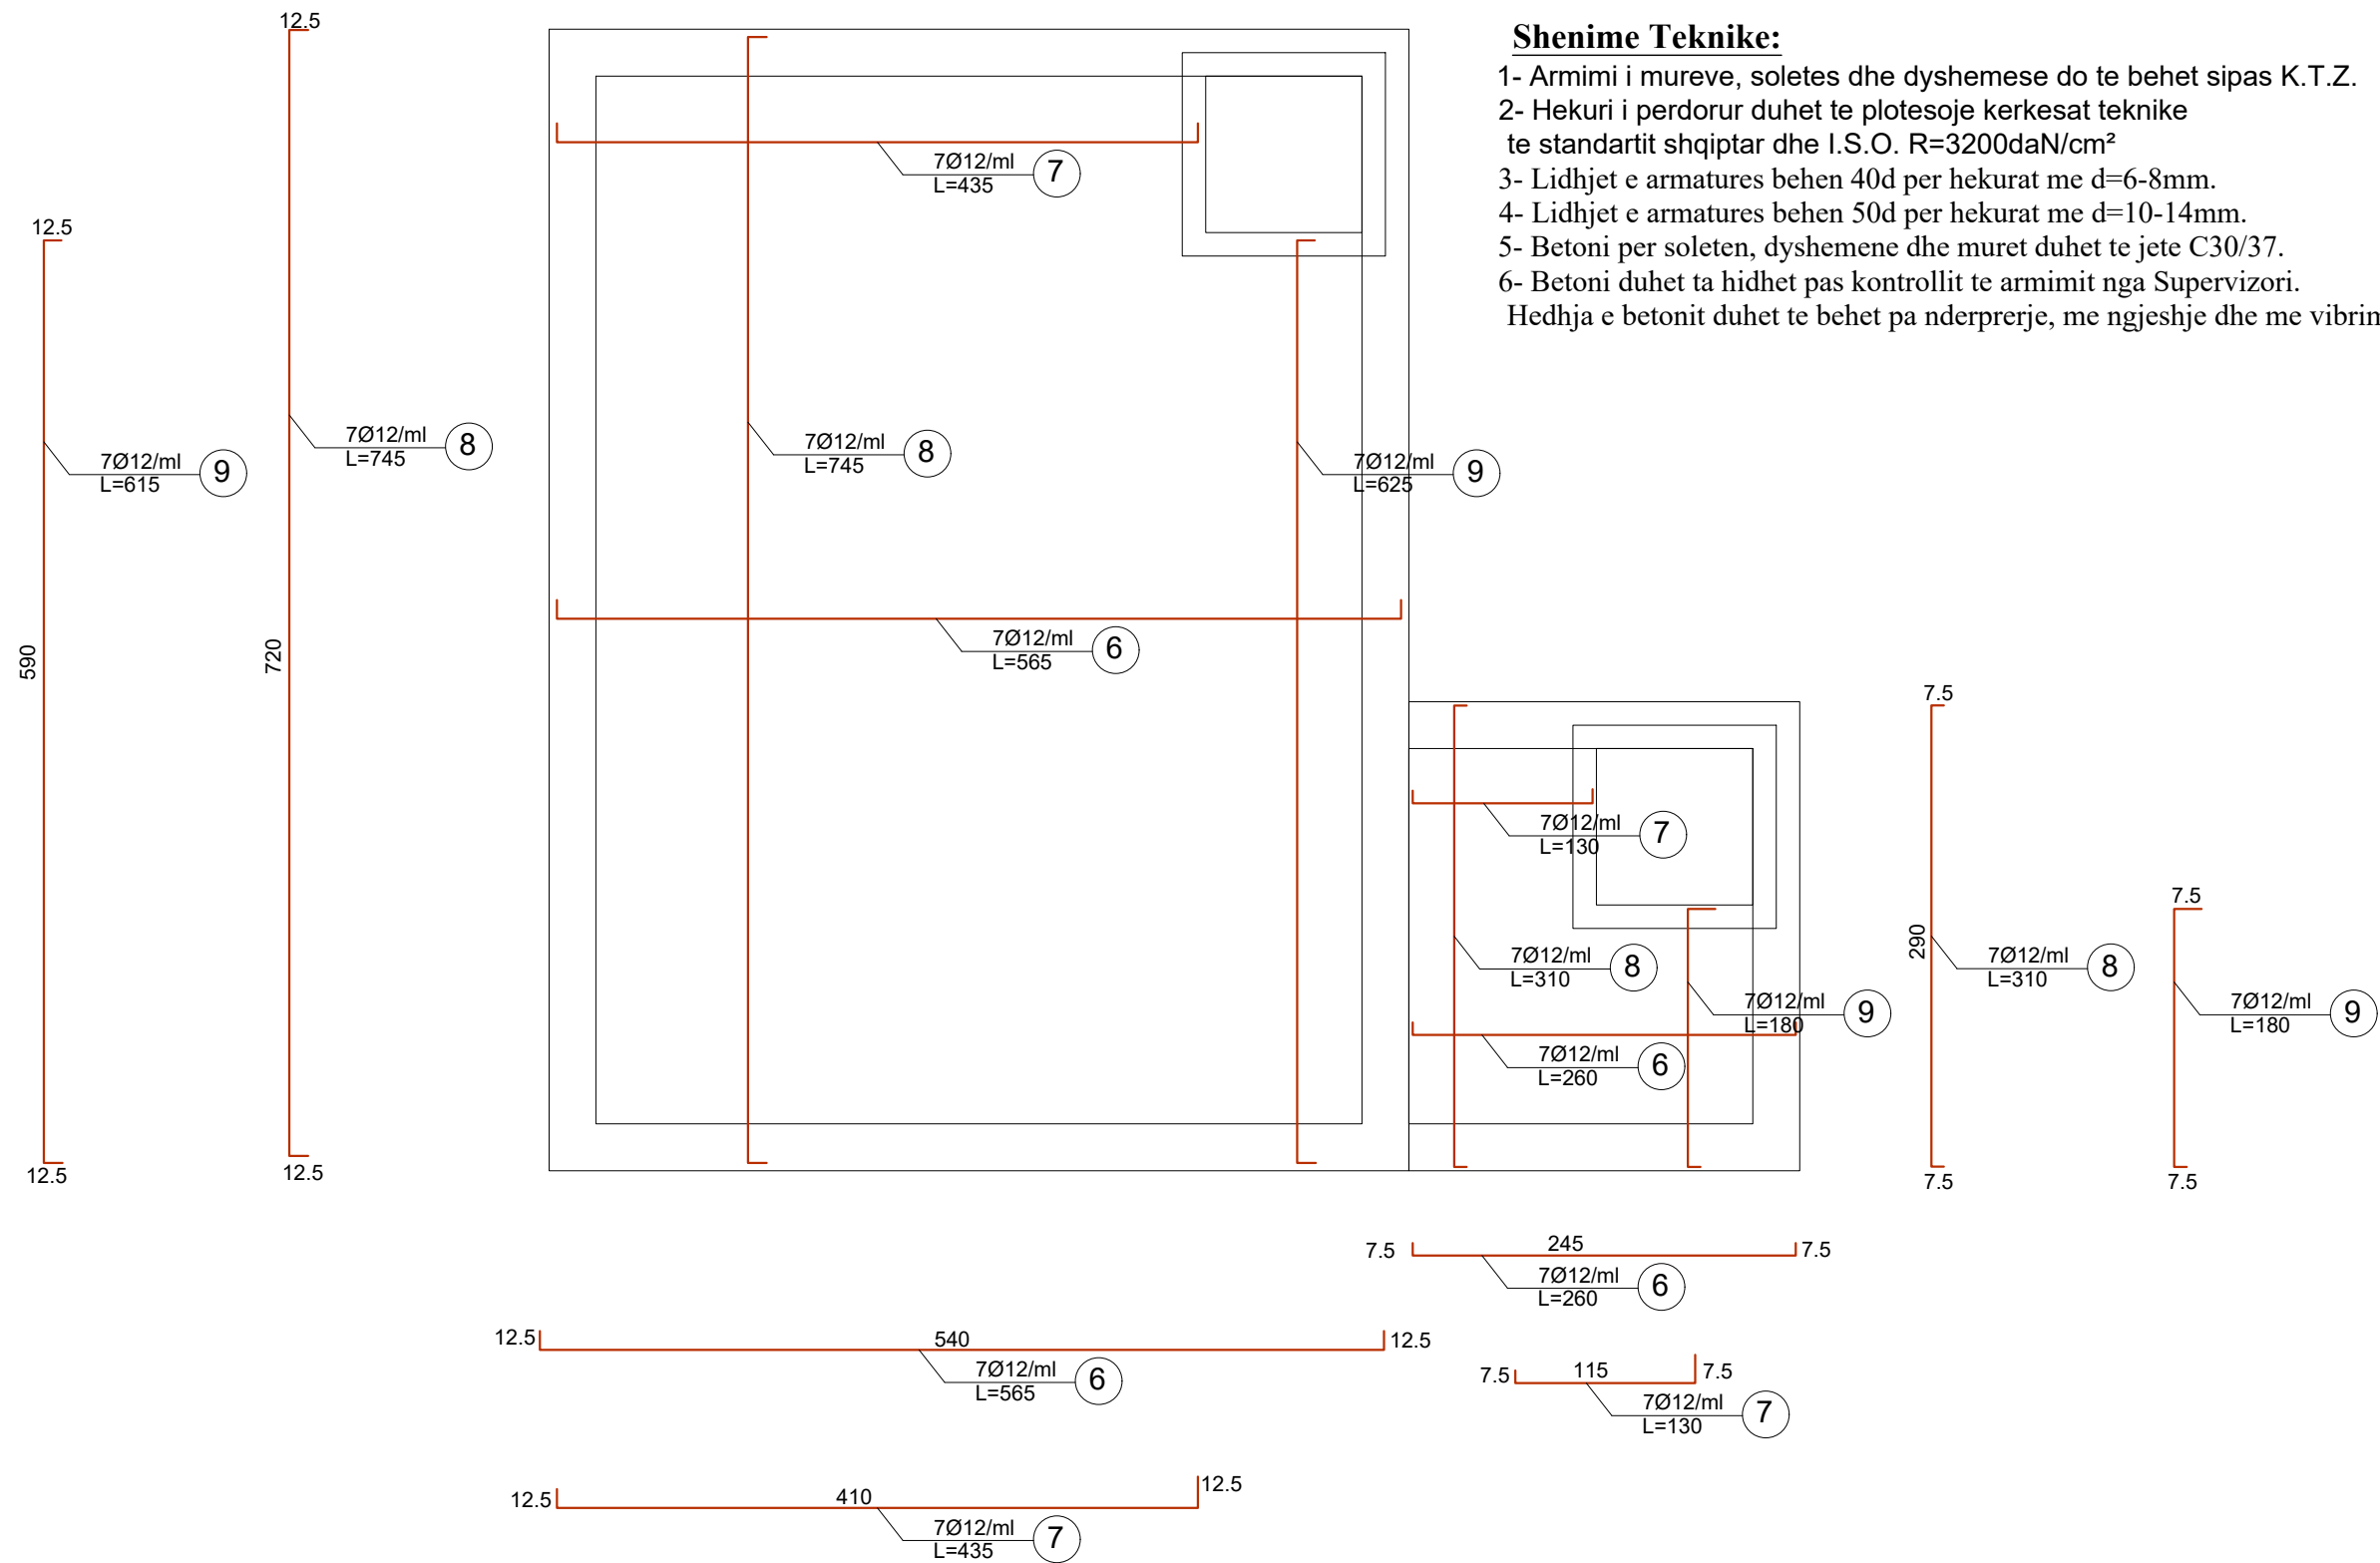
Shenime Teknike:
1- Armimi i mureve, soletes dhe dyshemese do te behet sipas K.T.Z.
2- Hekuri i perdorur duhet te plotesoje kerkesat teknike te standartit shqiptar dhe I.S.O. R=3200daN/cm²
3- Lidhjet e armatures behen 40d per hekurat me d=6-8mm.
4- Lidhjet e armatures behen 50d per hekurat me d=10-14mm.
5- Betoni per soleten, dyshemene dhe muret duhet te jete C30/37.
6- Betoni duhet ta hidhet pas kontrollit te armimit nga Supervizori. Hedhja e betonit duhet te behet pa nderprerje, me ngjeshje dhe me vibrin

12.5
720
12.5
7Ø12/ml
L=745
8

12.5
590
12.5
7Ø12/ml
L=615
9

7Ø12/ml
L=435
7

7Ø12/ml
L=745
8

7Ø12/ml
L=625
9

7Ø12/ml
L=565
6

7Ø12/ml
L=130
7

7Ø12/ml
L=310
8

7Ø12/ml
L=180
9

7Ø12/ml
L=260
6

7.5
290
7.5
7Ø12/ml
L=310
8

7.5
7.5
7Ø12/ml
L=180
9

7.5
245
7.5
7Ø12/ml
L=260
6

12.5
540
12.5
7Ø12/ml
L=565
6

7.5
115
7.5
7Ø12/ml
L=130
7

12.5
410
12.5
7Ø12/ml
L=435
7